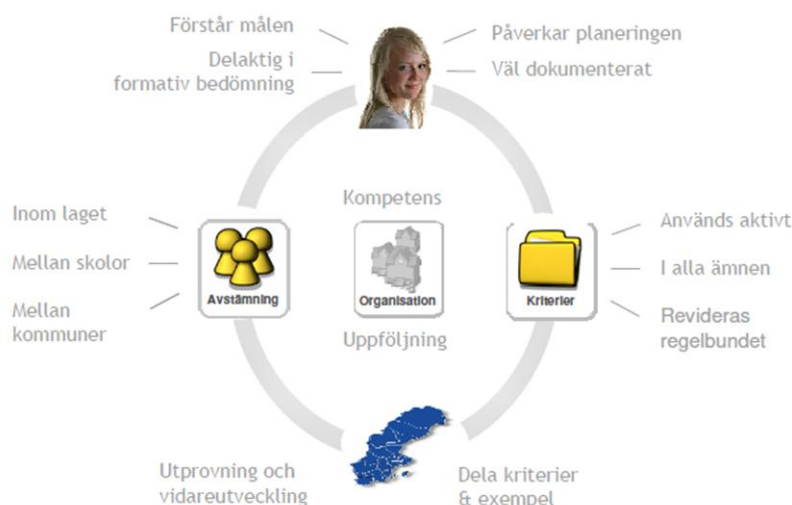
Förstår målen

Delaktig i formativ bedömning

Påverkar planeringen

Väl dokumenterat

Inom laget

Mellan skolor

Mellan kommuner

Avstämning

Kompetens

Organisation

Uppföljning

Kriterier

Används aktivt

I alla ämnen

Revideras regelbundet

Utprovning och vidareutveckling

Dela kriterier & exempel